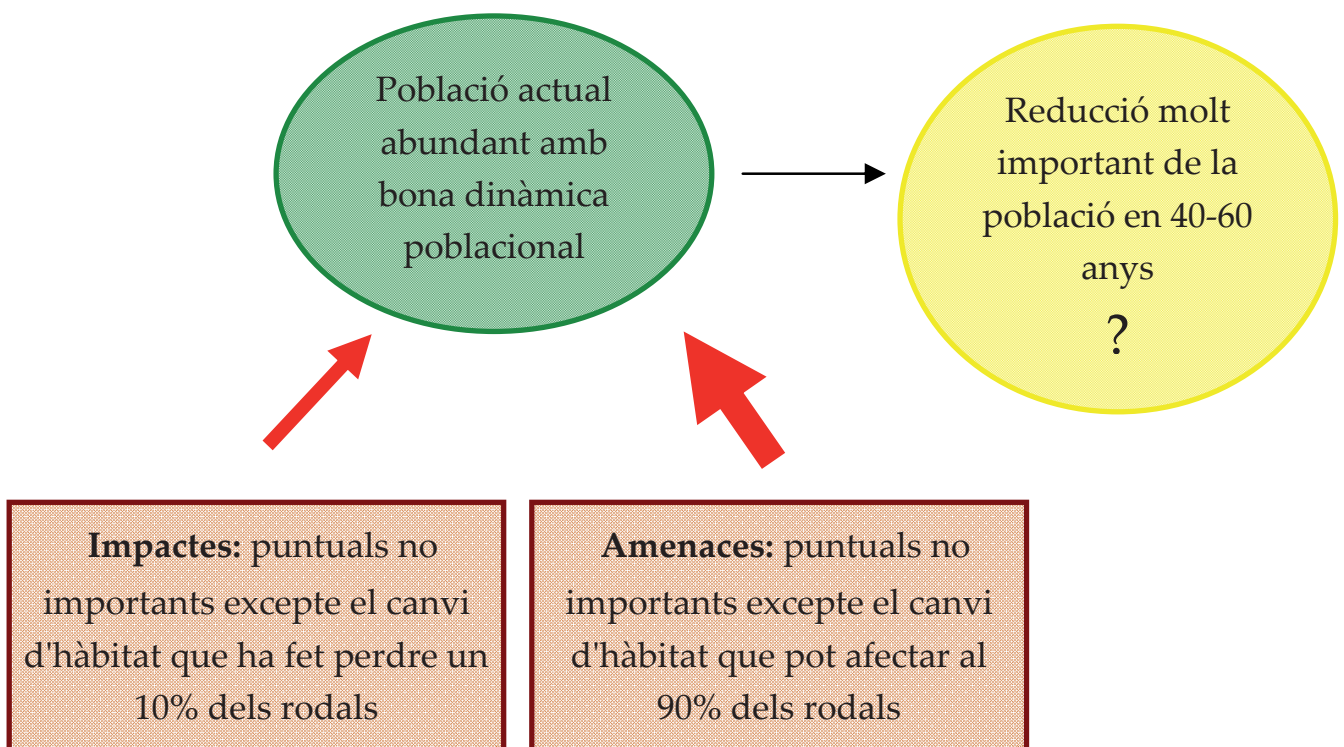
Població actual abundant amb bona dinàmica poblacional

Reducció molt important de la població en 40-60 anys
?

**Impactes:** puntuals no importants excepte el canvi d'hàbitat que ha fet perdre un 10% dels rodals

**Amenaces:** puntuals no importants excepte el canvi d'hàbitat que pot afectar al 90% dels rodals